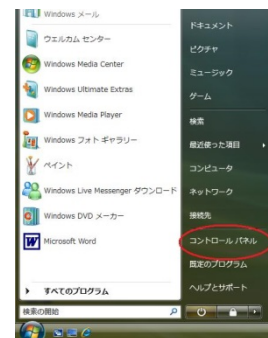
Windows メール
ウェルカム センター
Windows Media Center
Windows Ultimate Extras
Windows Media Player
Windows フォト ギャラリー
ペイント
Windows Live Messenger ダウンロード
Windows DVD メーカー
Microsoft Word
すべてのプログラム
検索の開始

ドキュメント
ピクチャ
ミュージック
ゲーム
検索
最近使った項目
コンピュータ
ネットワーク
接続先
コントロール パネル
既定のプログラム
ヘルプとサポート